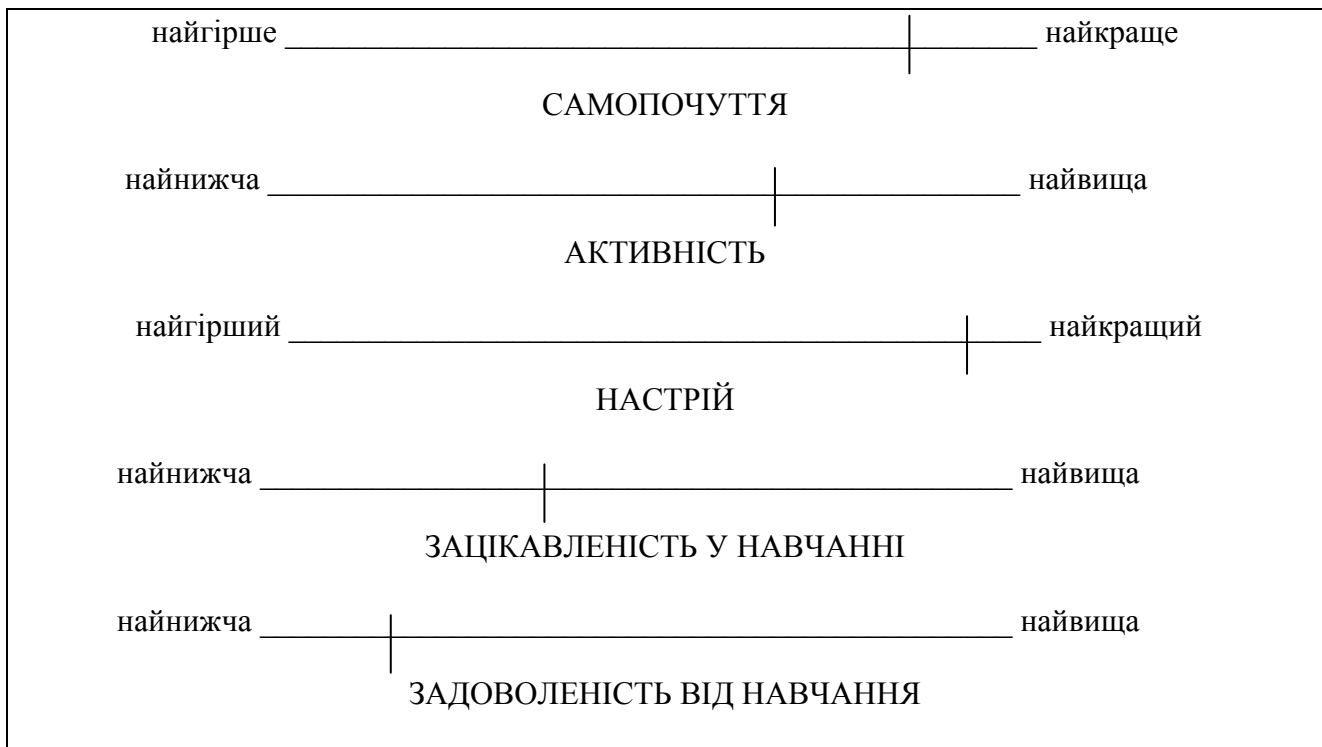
найгірше ________________________________________ найкраще

САМОПОЧУТТЯ

найнижча ________________________________________ найвища

АКТИВНІСТЬ

найгірший ________________________________________ найкращий

НАСТРІЙ

найнижча ________________________________________ найвища

ЗАЦІКАВЛЕНІСТЬ У НАВЧАННІ

найнижча ________________________________________ найвища

ЗАДОВОЛЕНІСТЬ ВІД НАВЧАННЯ